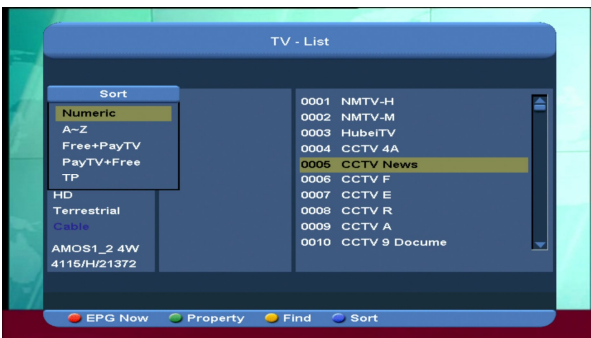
TV - List

Sort
Numeric
A~Z
Free+PayTV
PayTV+Free
TP

HD
Terrestrial
Cable
AMOS1_2 4W
4115/H/21372

0001 NMTV-H
0002 NMTV-M
0003 HubeiTV
0004 CCTV 4A
0005 CCTV News
0006 CCTV F
0007 CCTV E
0008 CCTV R
0009 CCTV A
0010 CCTV 9 Docume

EPG Now Property Find Sort